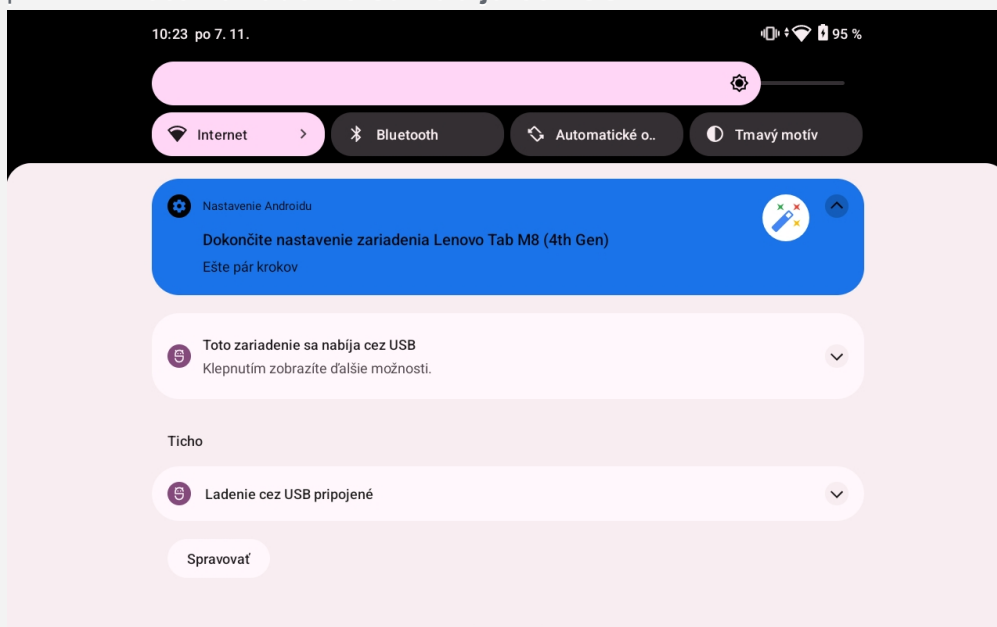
10:23 po 7. 11.

95 %

Internet

Bluetooth

Automatické o..

Tmavý motív

Nastavenie Androidu

Dokončite nastavenie zariadenia Lenovo Tab M8 (4th Gen)

Ešte pár krokov

Toto zariadenie sa nabíja cez USB

Klepnutím zobrazíte ďalšie možnosti.

Ticho

Ladenie cez USB pripojené

Spravovať